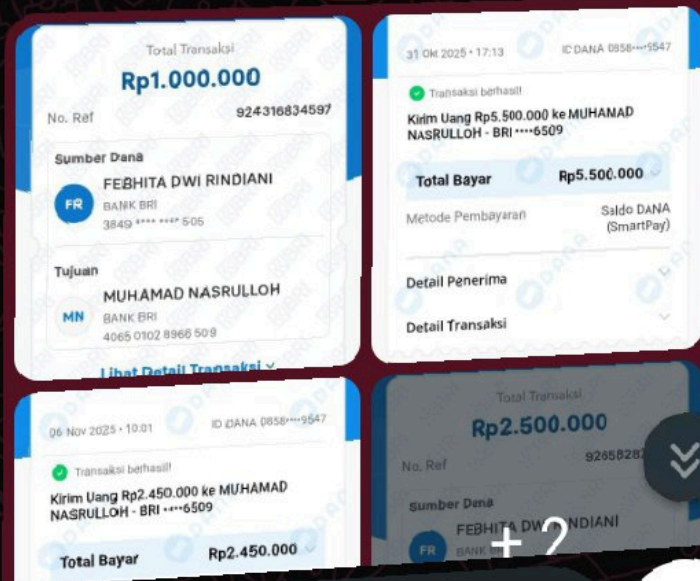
Total Transaksi
Rp1.000.000
No. Ref 924316834597

Sumber Dana
FR FEBHITA DWI RINDIANI
BANK BRI
3849 **** **** 505

Tujuan
MN MUHAMAD NASRULLOH
BANK BRI
4065 0102 8966 509

Lihat Detail Transaksi

31 Okt 2025 • 17:13 ID DANA 0858••••9547
Transaksi berhasil!
Kirim Uang Rp5.500.000 ke MUHAMAD NASRULLOH - BRI ••••6509
Total Bayar Rp5.500.000
Metode Pembayaran Saldo DANA (SmartPay)
Detail Penerima
Detail Transaksi

06 Nov 2025 • 10:01 ID DANA 0858••••9547
Transaksi berhasil!
Kirim Uang Rp2.450.000 ke MUHAMAD NASRULLOH - BRI ••••6509
Total Bayar Rp2.450.000

Total Transaksi
Rp2.500.000
No. Ref 92658282
Sumber Dana
FR FEBHITA DW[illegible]NDIANI
BANK B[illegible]
+2